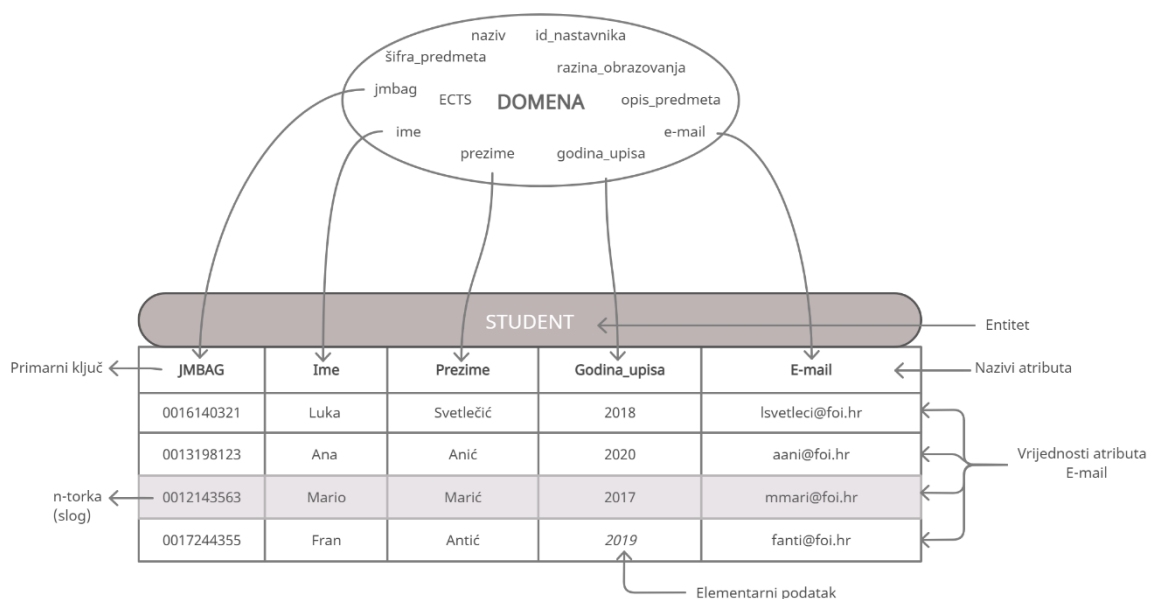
naziv id_nastavnika
šifra_predmeta
razina_obrazovanja
jmbag
ECTS
DOMENA
opis_predmeta
ime
e-mail
prezime
godina_upisa

STUDENT

Entitet

Primarni ključ

| JMBAG | Ime | Prezime | Godina_upisa | E-mail |
|---|---|---|---|---|
| 0016140321 | Luka | Svetlečić | 2018 | lsvetleci@foi.hr |
| 0013198123 | Ana | Anić | 2020 | aani@foi.hr |
| 0012143563 | Mario | Marić | 2017 | mmari@foi.hr |
| 0017244355 | Fran | Antić | 2019 | fanti@foi.hr |

Nazivi atributa

Vrijednosti atributa E-mail

n-torka (slog)

Elementarni podatak